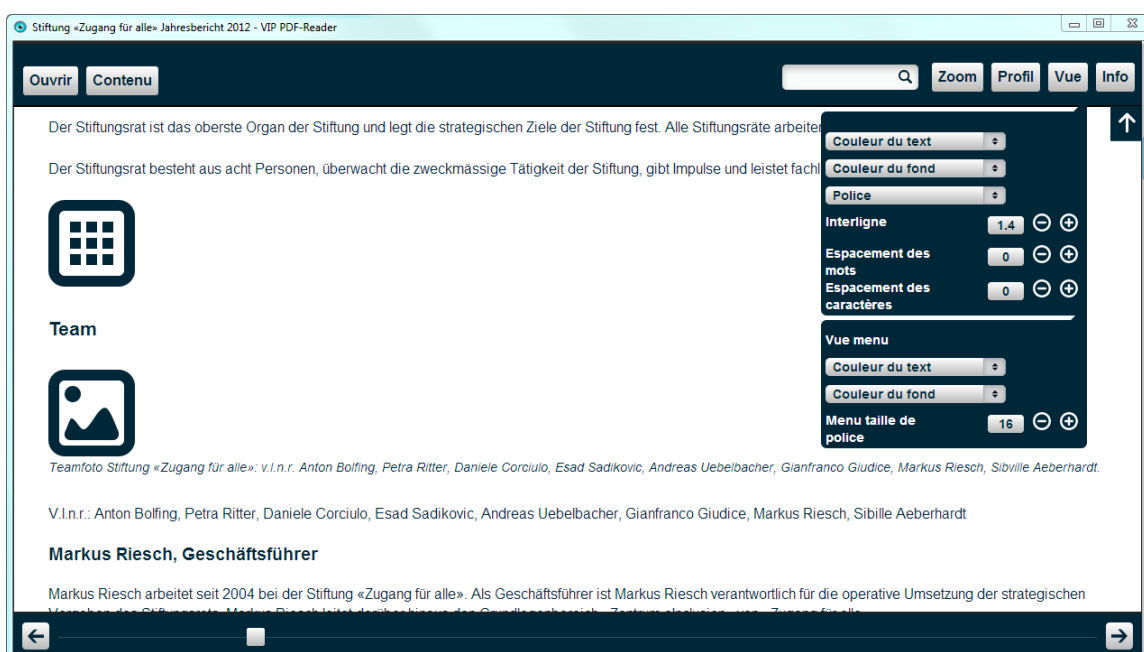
Stiftung «Zugang für alle» Jahresbericht 2012 - VIP PDF-Reader

Ouvrir Contenu

Zoom Profil Vue Info

Der Stiftungsrat ist das oberste Organ der Stiftung und legt die strategischen Ziele der Stiftung fest. Alle Stiftungsräte arbeiten

Der Stiftungsrat besteht aus acht Personen, überwacht die zweckmässige Tätigkeit der Stiftung, gibt Impulse und leistet fachl

Couleur du text
Couleur du fond
Police
Interligne 1.4
Espacement des mots 0
Espacement des caractères 0

Vue menu
Couleur du text
Couleur du fond
Menu taille de police 16

Team

Teamfoto Stiftung «Zugang für alle»: v.l.n.r. Anton Bolfing, Petra Ritter, Daniele Corciulo, Esad Sadikovic, Andreas Uebelbacher, Gianfranco Giudice, Markus Riesch, Sibville Aeberhardt.

V.l.n.r.: Anton Bolfing, Petra Ritter, Daniele Corciulo, Esad Sadikovic, Andreas Uebelbacher, Gianfranco Giudice, Markus Riesch, Sibille Aeberhardt

Markus Riesch, Geschäftsführer

Markus Riesch arbeitet seit 2004 bei der Stiftung «Zugang für alle». Als Geschäftsführer ist Markus Riesch verantwortlich für die operative Umsetzung der strategischen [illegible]